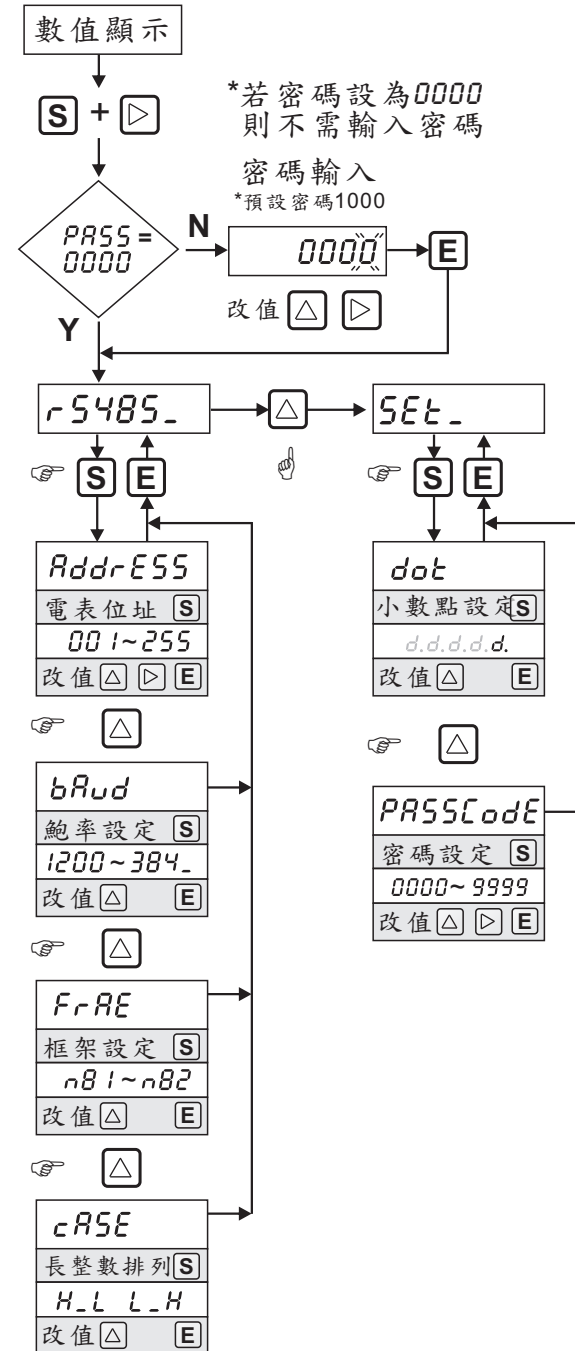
數值顯示

S + ▷

*若密碼設為0000 則不需輸入密碼

密碼輸入
*預設密碼1000

PASS = 0000

N

0000

E

改值 △ ▷

Y

r5485_

△

SEt_

S E

S E

AddrESS
電表位址 S
001~255
改值 △ ▷ E

dot
小數點設定 S
d.d.d.d.d.
改值 △ E

△

△

bAud
鮑率設定 S
1200~384_
改值 △ E

PASSCodE
密碼設定 S
0000~9999
改值 △ ▷ E

△

FrAE
框架設定 S
n81~n82
改值 △ E

△

cASE
長整數排列 S
H_L L_H
改值 △ E